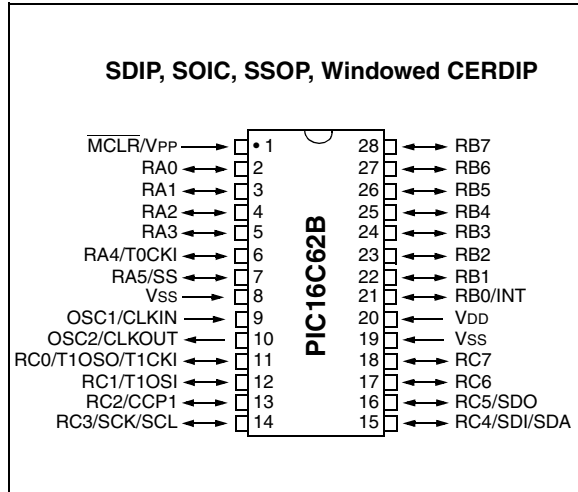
SDIP, SOIC, SSOP, Windowed CERDIP

$\overline{MCLR}$/VPP • 1
RA0 2
RA1 3
RA2 4
RA3 5
RA4/T0CKI 6
RA5/SS 7
VSS 8
OSC1/CLKIN 9
OSC2/CLKOUT 10
RC0/T1OSO/T1CKI 11
RC1/T1OSI 12
RC2/CCP1 13
RC3/SCK/SCL 14

PIC16C62B

28 RB7
27 RB6
26 RB5
25 RB4
24 RB3
23 RB2
22 RB1
21 RB0/INT
20 VDD
19 VSS
18 RC7
17 RC6
16 RC5/SDO
15 RC4/SDI/SDA